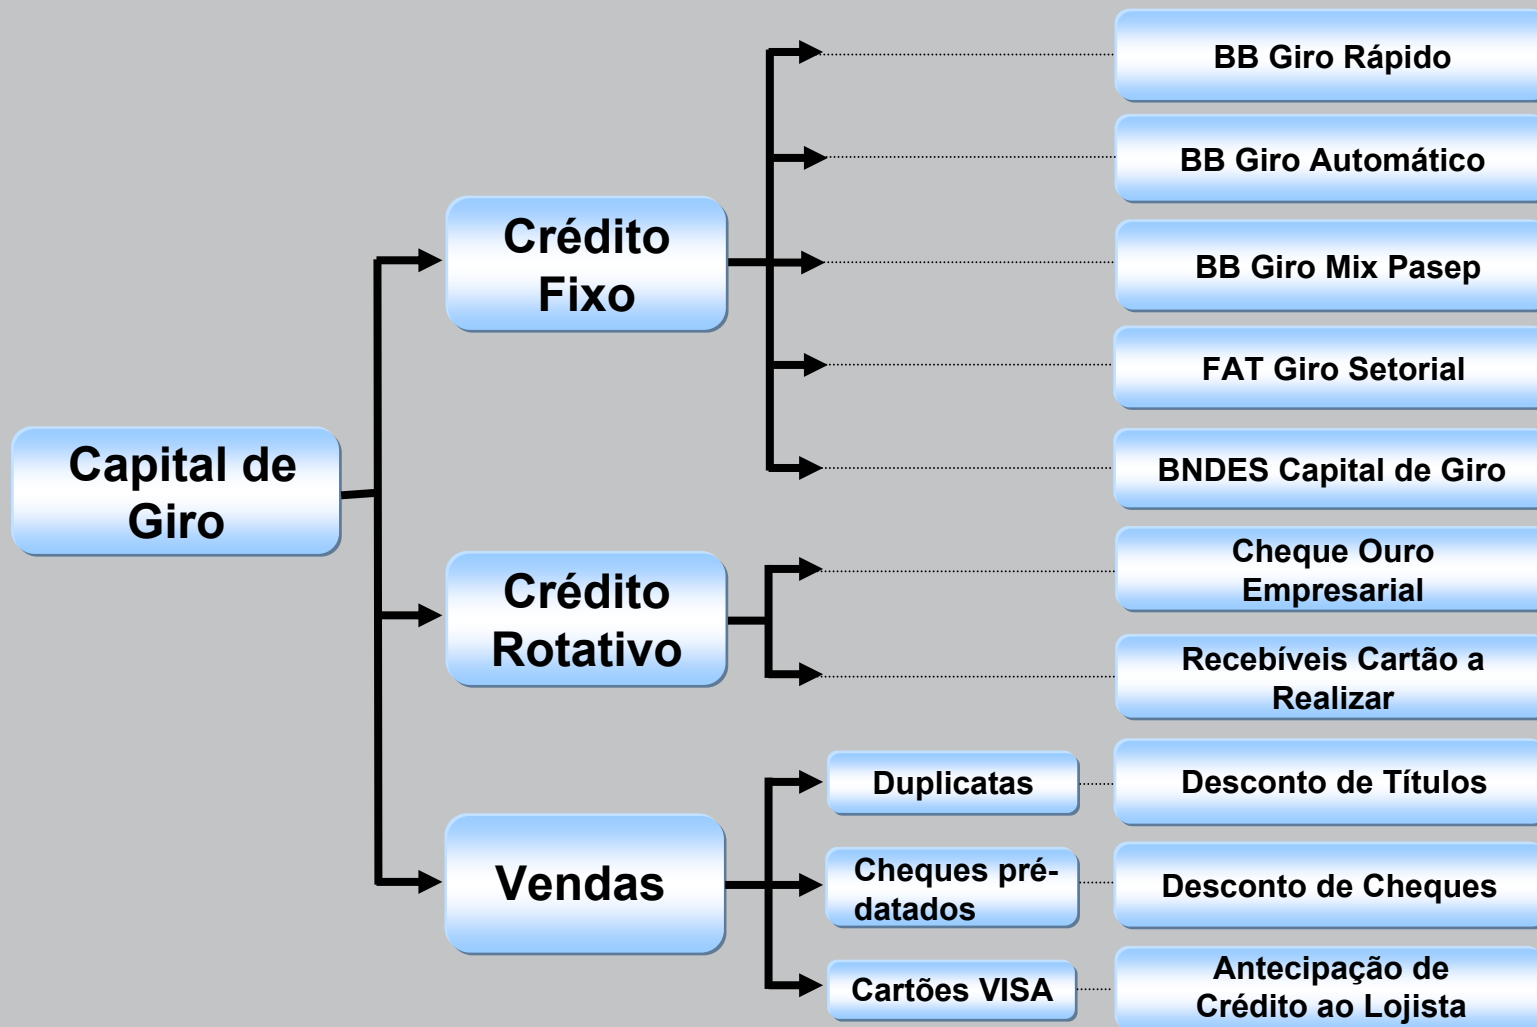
Capital de Giro

Crédito Fixo

BB Giro Rápido

BB Giro Automático

BB Giro Mix Pasep

FAT Giro Setorial

BNDES Capital de Giro

Crédito Rotativo

Cheque Ouro Empresarial

Recebíveis Cartão a Realizar

Vendas

Duplicatas

Desconto de Títulos

Cheques pré-datados

Desconto de Cheques

Cartões VISA

Antecipação de Crédito ao Lojista